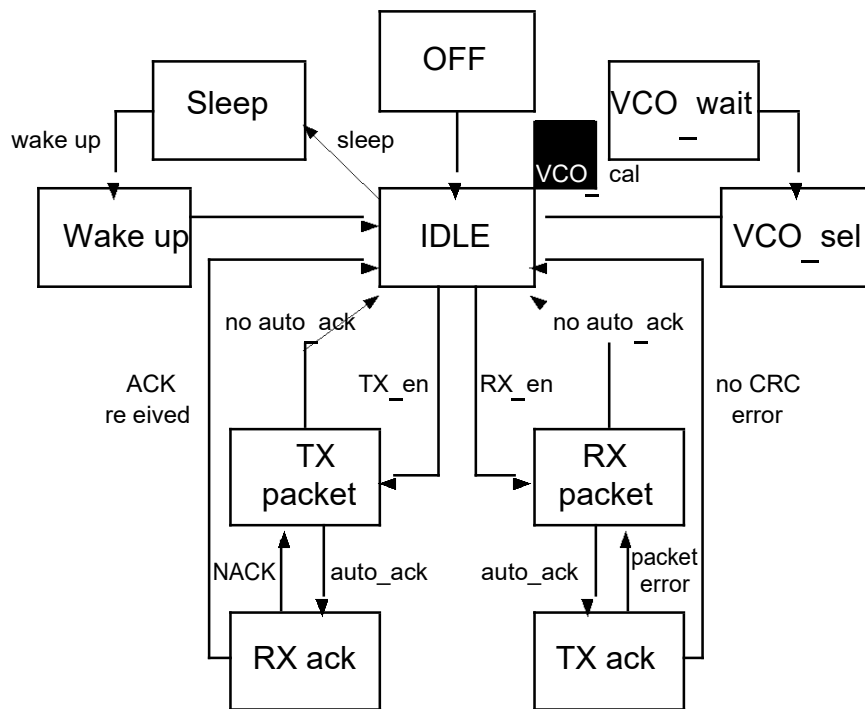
OFF

Sleep

VCO_wait

wake up

sleep

VCO_cal

Wake up

IDLE

VCO_sel

no auto_ack

no auto_ack

ACK re eived

TX_en

RX_en

no CRC error

TX packet

RX packet

NACK

auto_ack

auto_ack

packet error

RX ack

TX ack